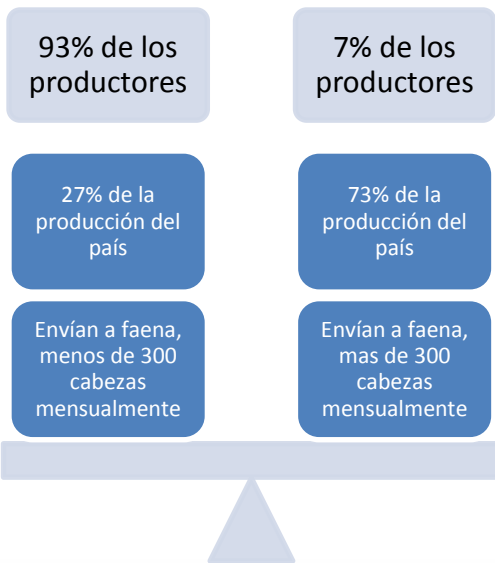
93% de los productores

27% de la producción del país

Envían a faena, menos de 300 cabezas mensualmente

7% de los productores

73% de la producción del país

Envían a faena, mas de 300 cabezas mensualmente